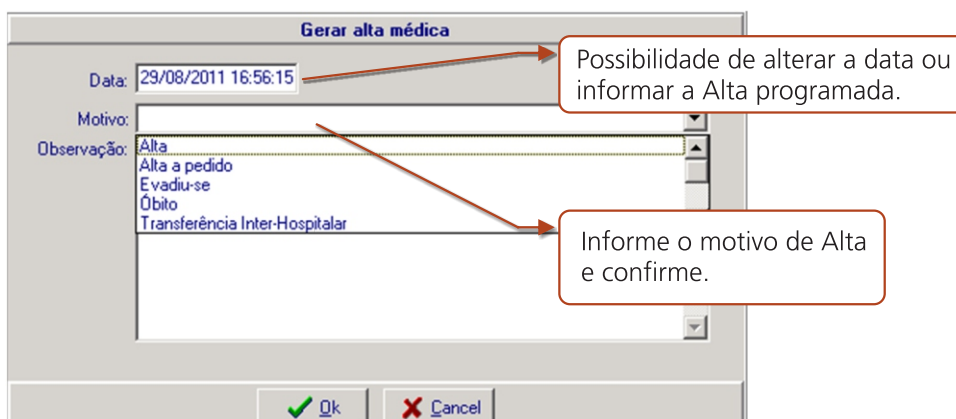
Gerar alta médica

Data: 29/08/2011 16:56:15

Possibilidade de alterar a data ou informar a Alta programada.

Motivo:

Observação:

Alta
Alta a pedido
Evadiu-se
Óbito
Transferência Inter-Hospitalar

Informe o motivo de Alta e confirme.

Ok

Cancel